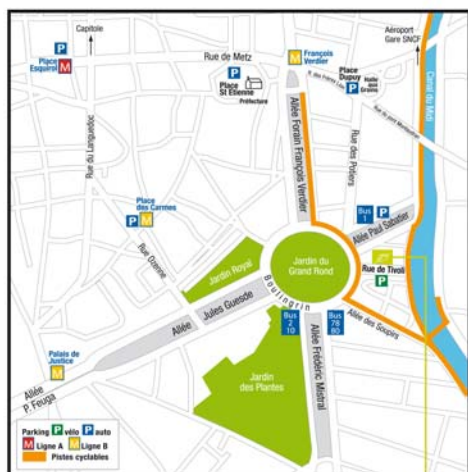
Capitole

P
Place Esquirol M

Rue de Metz

P
Place St Etienne
Préfecture

M
François Verdier

Aéroport
Gare SNCF

Place Dupuy P
Halle aux grains

Canal du Midi

Rue du Languedoc

Allée Forain François Verdier

Rue des Potiers

Place des Carmes
P M

Rue Ozenne

Bus P

Allée Paul Sabatier

Jardin Royal

Jardin du Grand Rond

Rue de Tivoli
P

Boulingrin

Allée Jules Guesde

Bus 2 10

Bus 78 80

Allée des Soupirs

Palais de Justice
M

Allée Frédéric Mistral

Jardin des Plantes

Allée P. Feuga

Parking P vélo P auto
M Ligne A M Ligne B
Pistes cyclables